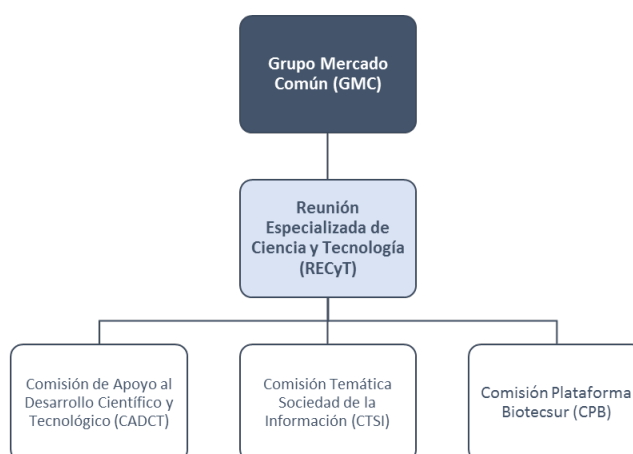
Grupo Mercado Común (GMC)

Reunión Especializada de Ciencia y Tecnología (RECyT)

Comisión de Apoyo al Desarrollo Científico y Tecnológico (CADCT)

Comisión Temática Sociedad de la Información (CTSI)

Comisión Plataforma Biotecsur (CPB)